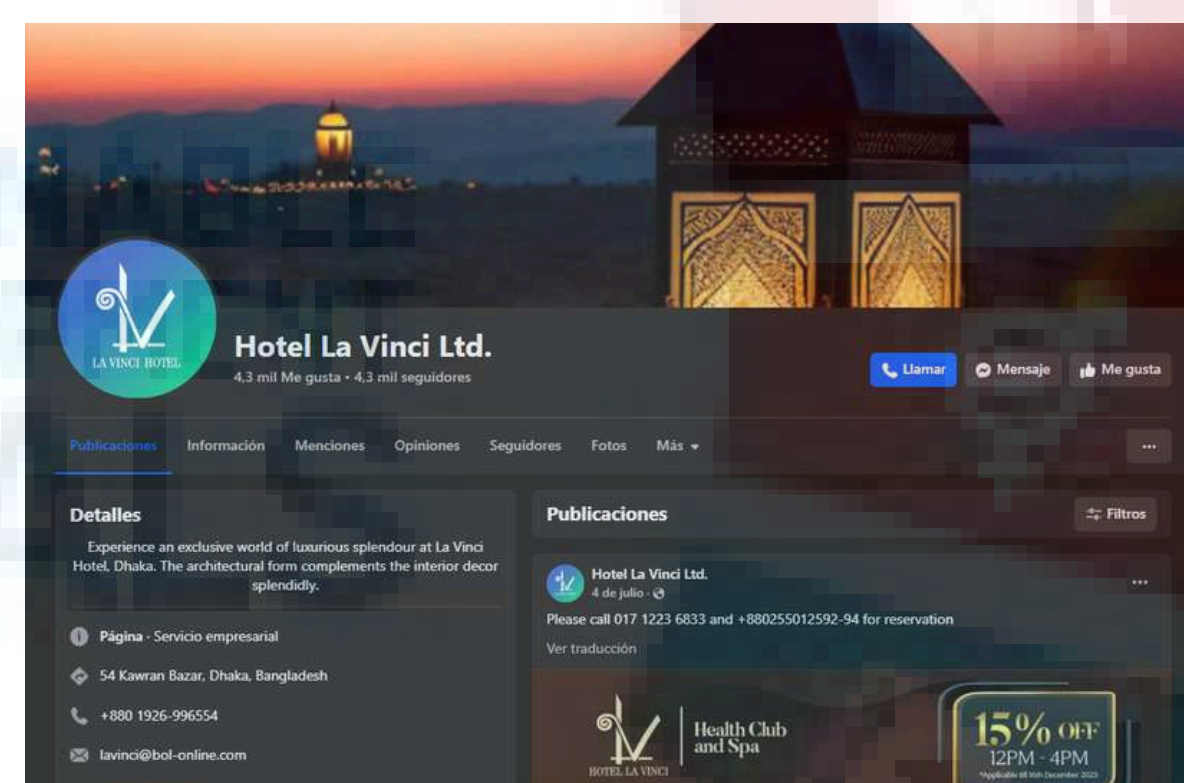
LA VINCI HOTEL

Hotel La Vinci Ltd.

4,3 mil Me gusta • 4,3 mil seguidores

Llamar
Mensaje
Me gusta

Publicaciones
Información
Menciones
Opiniones
Seguidores
Fotos
Más

...

Detalles

Experience an exclusive world of luxurious splendour at La Vinci Hotel, Dhaka. The architectural form complements the interior decor splendidly.

Página · Servicio empresarial

54 Kawran Bazar, Dhaka, Bangladesh

+880 1926-996554

lavinci@bol-online.com

Publicaciones

Filtros

Hotel La Vinci Ltd.
4 de julio ·

...

Please call 017 1223 6833 and +880255012592-94 for reservation

Ver traducción

HOTEL LA VINCI

Health Club and Spa

15% OFF
12PM - 4PM
*Applicable till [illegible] December 2023